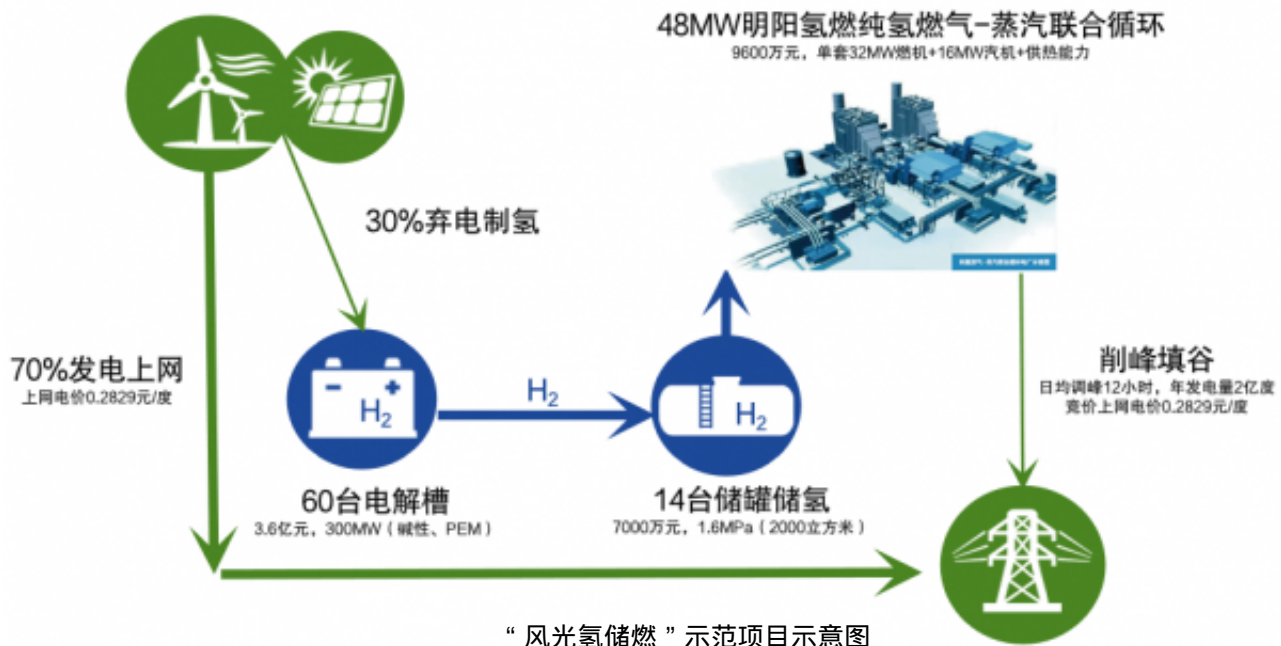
48MW明阳氢燃纯氢燃气-蒸汽联合循环
9600万元，单套32MW燃机+16MW汽机+供热能力

30%弃电制氢

70%发电上网
上网电价0.2829元/度

$H_2$

$H_2$

$H_2$

60台电解槽
3.6亿元，300MW（碱性、PEM）

14台储罐储氢
7000万元，1.6MPa（2000立方米）

削峰填谷
日均调峰12小时，年发电量2亿度
竞价上网电价0.2829元/度

“ 风光氢储燃 ” 示范项目示意图